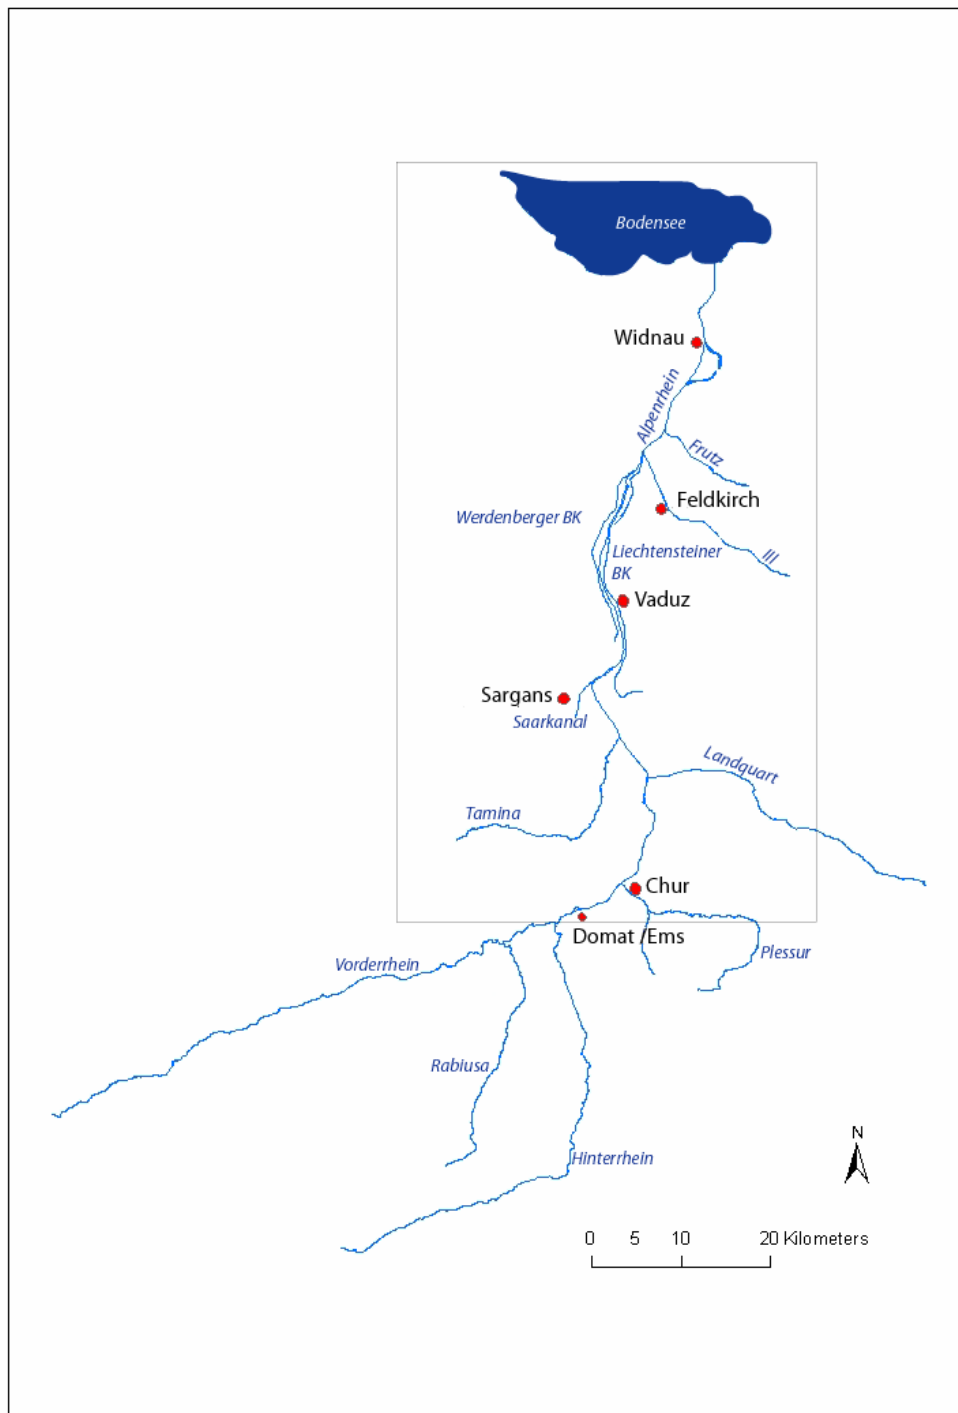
Bodensee

Widnau

Alpenrhein

Frutz

Feldkirch

Werdenberger BK

Liechtensteiner BK

Ill

Vaduz

Sargans

Saarkanal

Landquart

Tamina

Chur

Domat /Ems

Plessur

Vorderrhein

Rabiusa

Hinterrhein

N

0 5 10 20 Kilometers